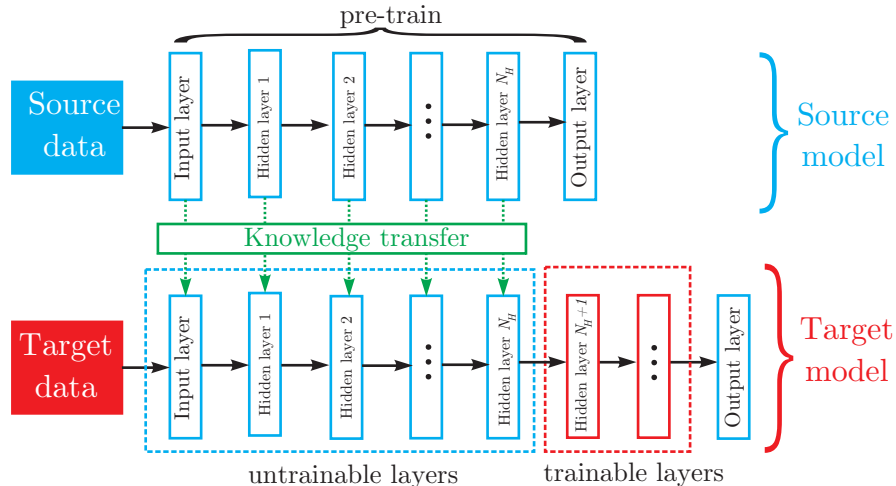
pre-train

Source data

Input layer

Hidden layer 1

Hidden layer 2

Hidden layer $N_H$

Output layer

Source model

Knowledge transfer

Target data

Input layer

Hidden layer 1

Hidden layer 2

Hidden layer $N_H$

Hidden layer $N_H+1$

Output layer

Target model

untrainable layers

trainable layers